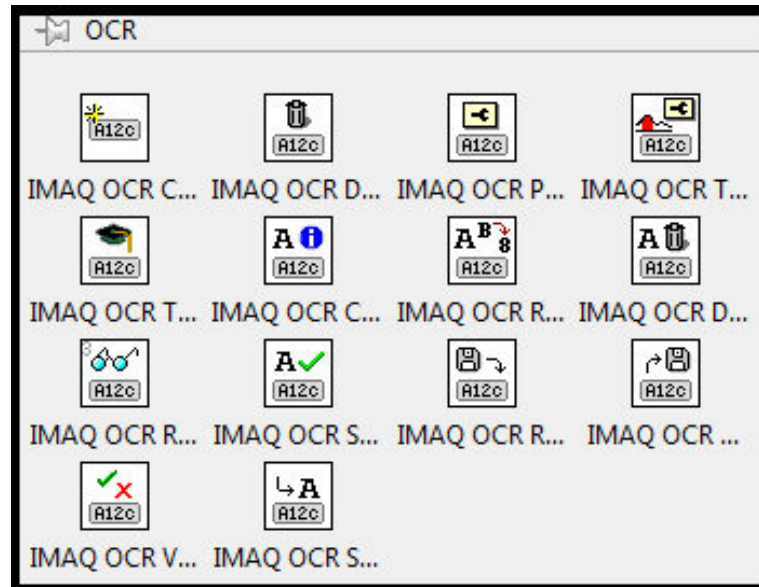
OCR

A12c
IMAQ OCR C...

A12c
IMAQ OCR D...

A12c
IMAQ OCR P...

A12c
IMAQ OCR T...

A12c
IMAQ OCR T...

A
A12c
IMAQ OCR C...

A B 8
A12c
IMAQ OCR R...

A
A12c
IMAQ OCR D...

A12c
IMAQ OCR R...

A
A12c
IMAQ OCR S...

A12c
IMAQ OCR R...

A12c
IMAQ OCR ...

A12c
IMAQ OCR V...

A
A12c
IMAQ OCR S...